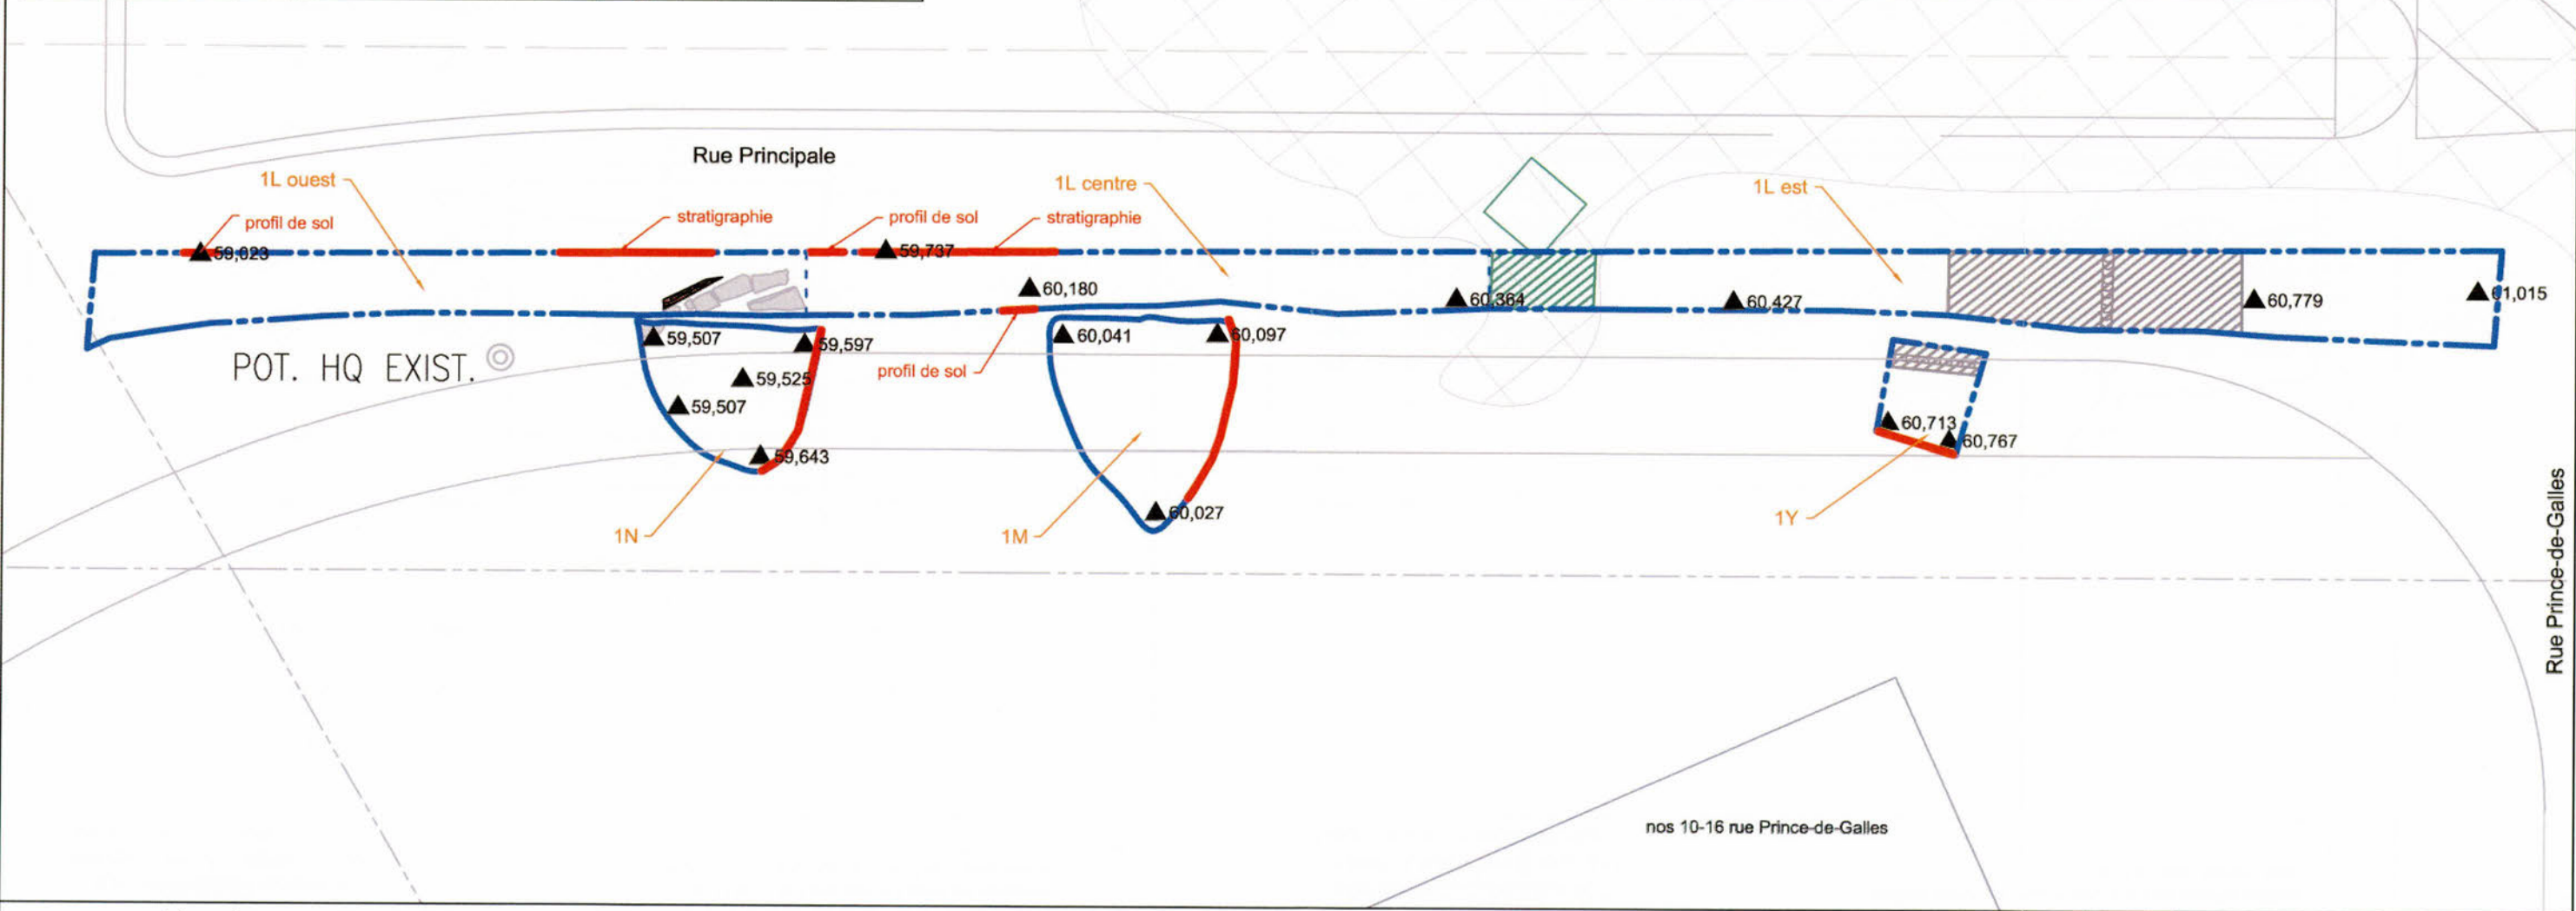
Rue Principale

1L ouest

profil de sol

stratigraphie

profil de sol

stratigraphie

1L centre

1L est

59,023

59,737

60,180

60,364

60,427

60,779

61,015

59,507

59,597

POT. HQ EXIST.

59,525

59,507

59,643

profil de sol

60,041

60,097

60,027

60,713

60,767

1N

1M

1Y

Rue Prince-de-Galles

nos 10-16 rue Prince-de-Galles